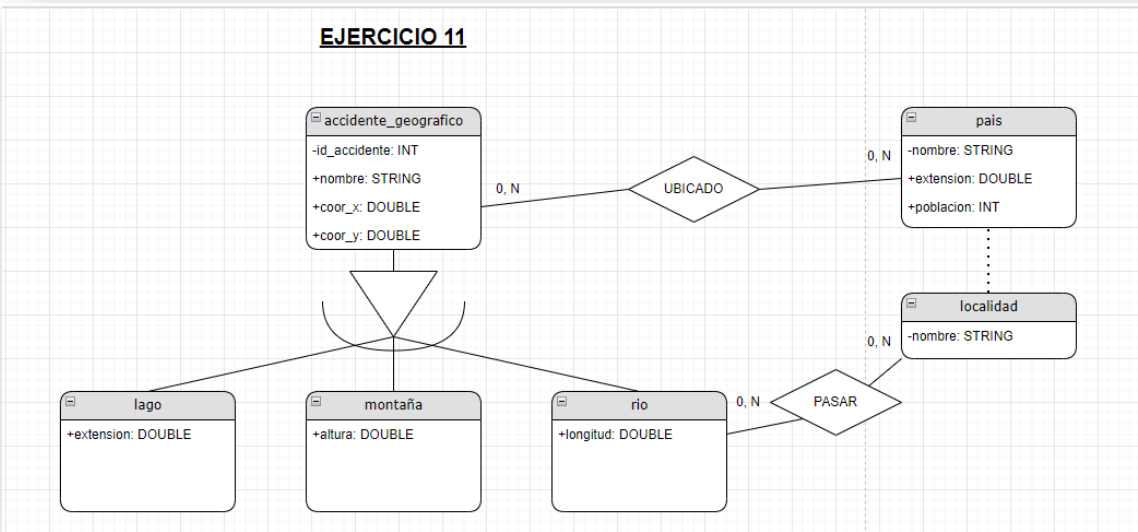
EJERCICIO 11

accidente_geografico
-id_accidente: INT
+nombre: STRING
+coor_x: DOUBLE
+coor_y: DOUBLE

0, N

UBICADO

0, N

pais
-nombre: STRING
+extension: DOUBLE
+poblacion: INT

localidad
-nombre: STRING

0, N

lago
+extension: DOUBLE

montaña
+altura: DOUBLE

rio
+longitud: DOUBLE

0, N

PASAR